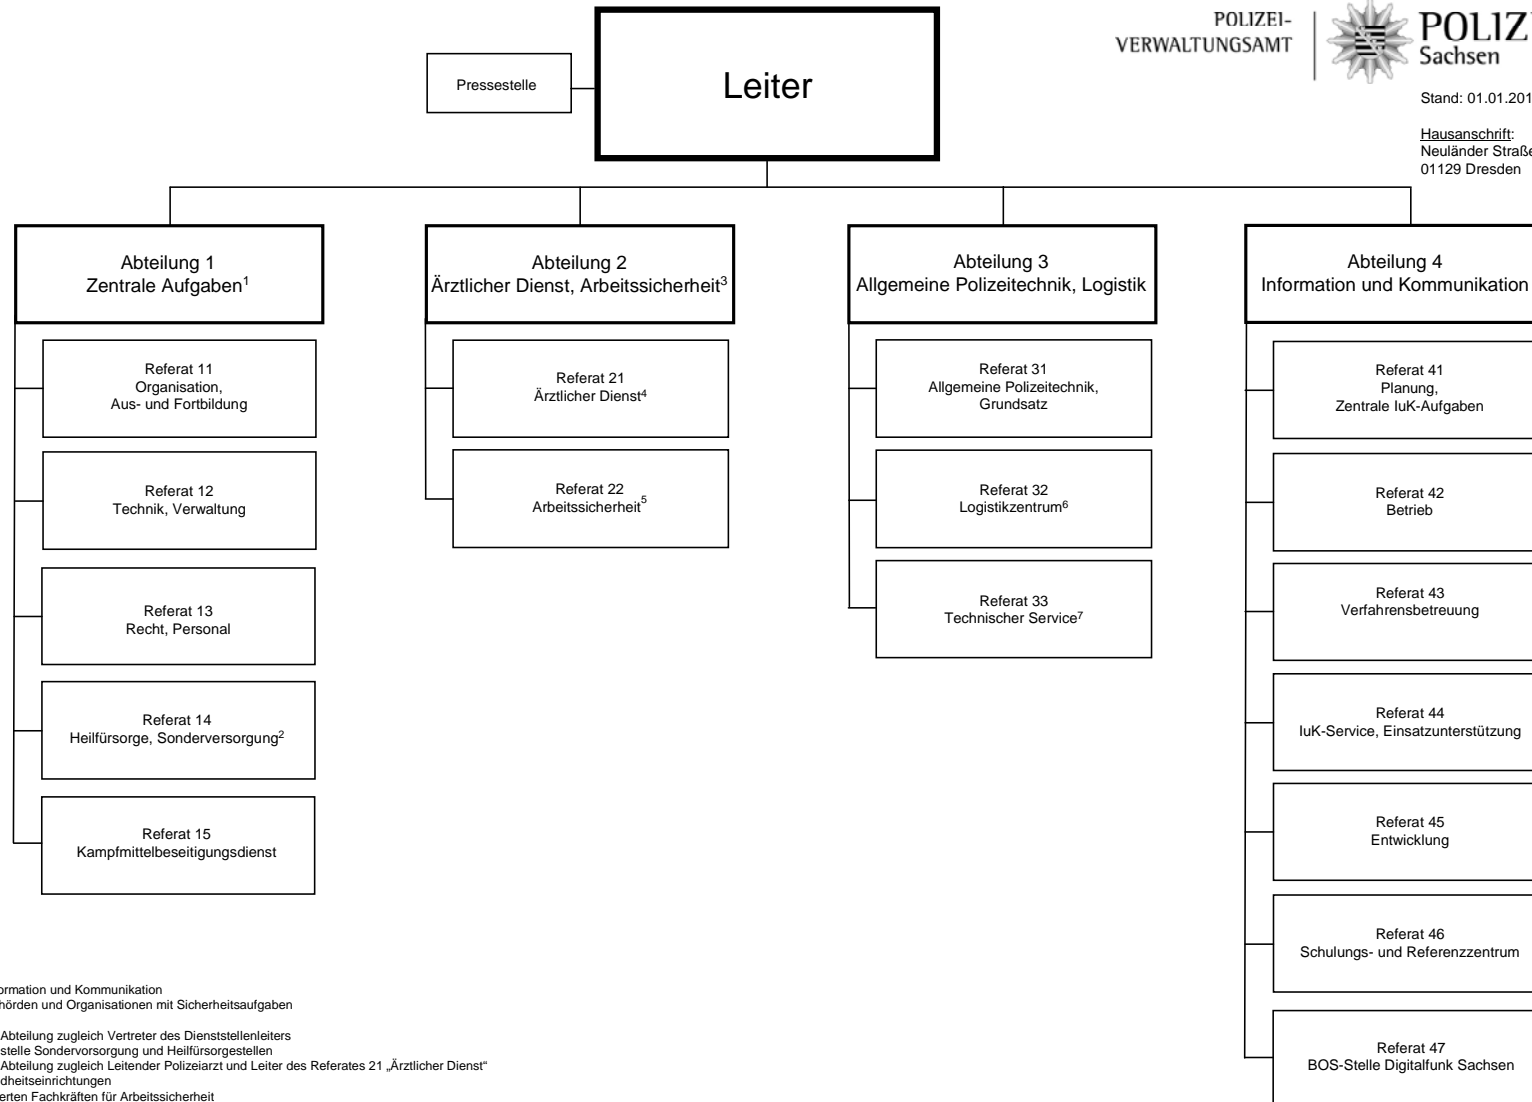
POLIZEI-
VERWALTUNGSAMT

POLIZ
Sachsen

Stand: 01.01.201

Hausanschrift:
Neuländer Straße
01129 Dresden

Pressestelle

Leiter

Abteilung 1
Zentrale Aufgaben$^1$

Referat 11
Organisation,
Aus- und Fortbildung

Referat 12
Technik, Verwaltung

Referat 13
Recht, Personal

Referat 14
Heilfürsorge, Sonderversorgung$^2$

Referat 15
Kampfmittelbeseitigungsdienst

Abteilung 2
Ärztlicher Dienst, Arbeitssicherheit$^3$

Referat 21
Ärztlicher Dienst$^4$

Referat 22
Arbeitssicherheit$^5$

Abteilung 3
Allgemeine Polizeitechnik, Logistik

Referat 31
Allgemeine Polizeitechnik,
Grundsatz

Referat 32
Logistikzentrum$^6$

Referat 33
Technischer Service$^7$

Abteilung 4
Information und Kommunikation

Referat 41
Planung,
Zentrale IuK-Aufgaben

Referat 42
Betrieb

Referat 43
Verfahrensbetreuung

Referat 44
IuK-Service, Einsatzunterstützung

Referat 45
Entwicklung

Referat 46
Schulungs- und Referenzzentrum

Referat 47
BOS-Stelle Digitalfunk Sachsen

ormation und Kommunikation
hörden und Organisationen mit Sicherheitsaufgaben

Abteilung zugleich Vertreter des Dienststellenleiters
stelle Sondervorsorgung und Heilfürsorgestellen
Abteilung zugleich Leitender Polizeiarzt und Leiter des Referates 21 „Ärztlicher Dienst“
dheitseinrichtungen
erten Fachkräften für Arbeitssicherheit